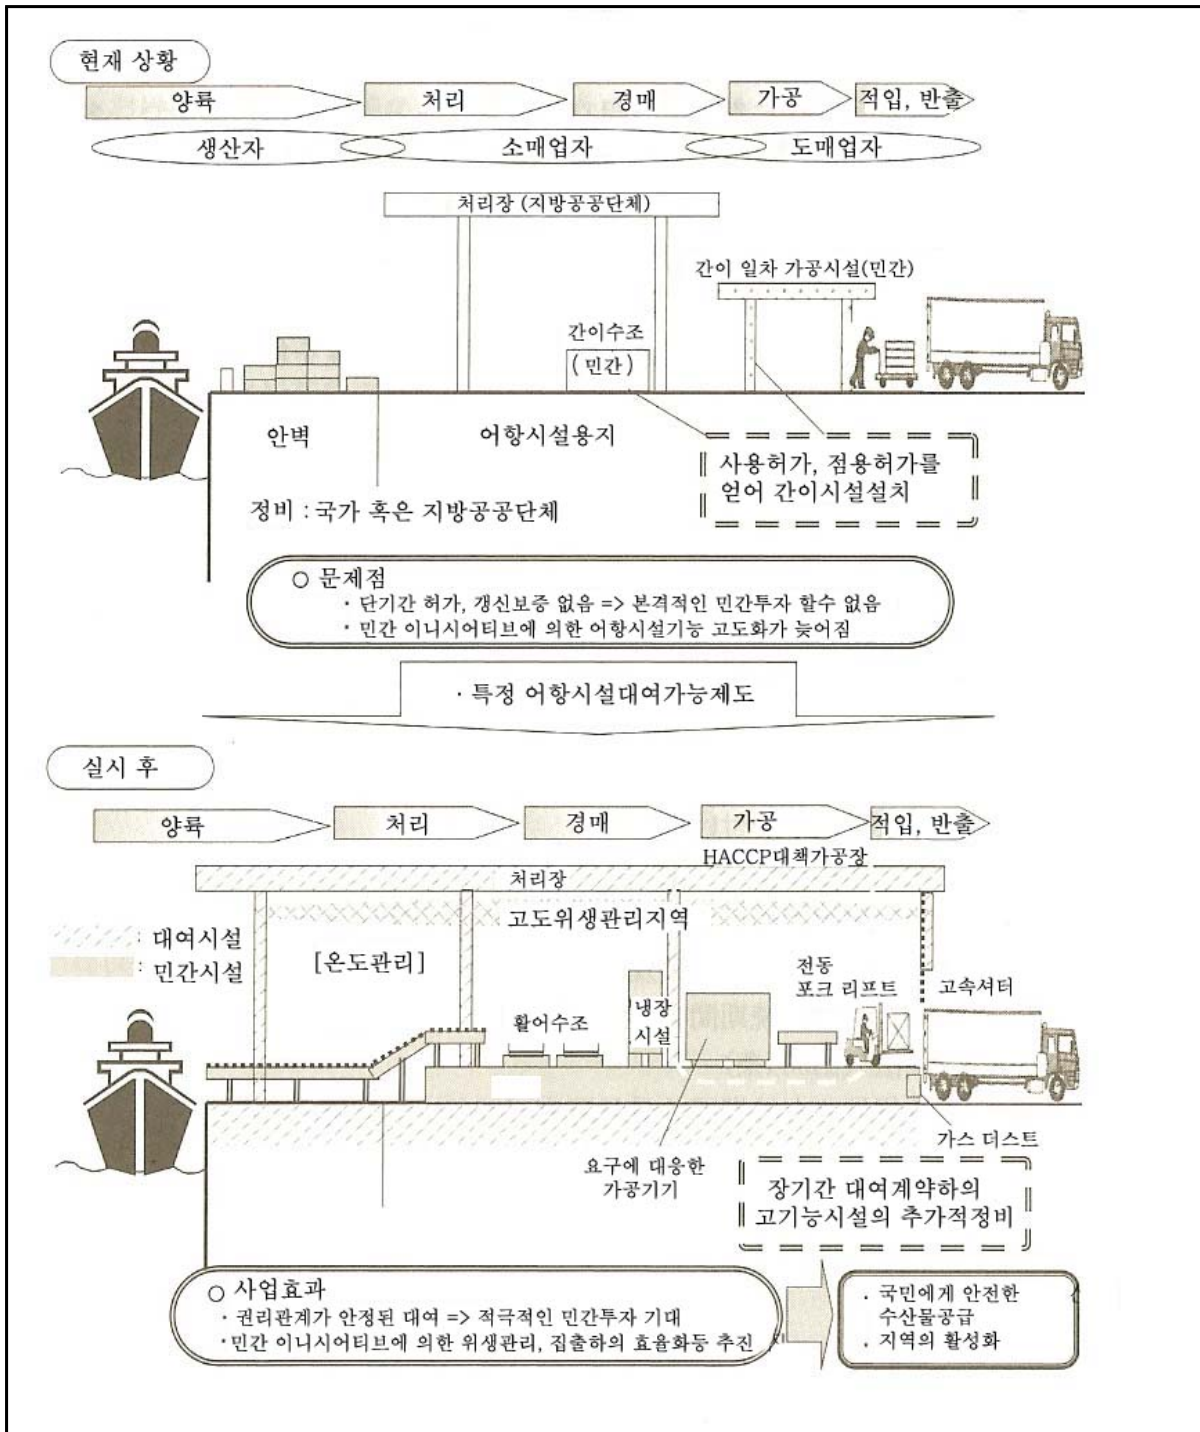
현재 상황

양륙 처리 경매 가공 적입, 반출

생산자 소매업자 도매업자

처리장 (지방공공단체)

간이 일차 가공시설(민간)

간이수조
(민간)

안벽

어항시설용지

사용허가, 점용허가를 얻어 간이시설설치

정비 : 국가 혹은 지방공공단체

○ 문제점
· 단기간 허가, 갱신보증 없음 => 본격적인 민간투자 할수 없음
· 민간 이니시어티브에 의한 어항시설기능 고도화가 늦어짐

· 특정 어항시설대여가능제도

실시 후

양륙 처리 경매 가공 적입, 반출

HACCP대책가공장

처리장

고도위생관리지역

: 대여시설
: 민간시설

[온도관리]

전동
포크 리프트

고속셔터

활어수조

냉장
시설

가스 더스트

요구에 대응한
가공기기

장기간 대여계약하의 고기능시설의 추가적정비

○ 사업효과
· 권리관계가 안정된 대여 => 적극적인 민간투자 기대
· 민간 이니시어티브에 의한 위생관리, 집출하의 효율화등 추진

· 국민에게 안전한 수산물공급
· 지역의 활성화